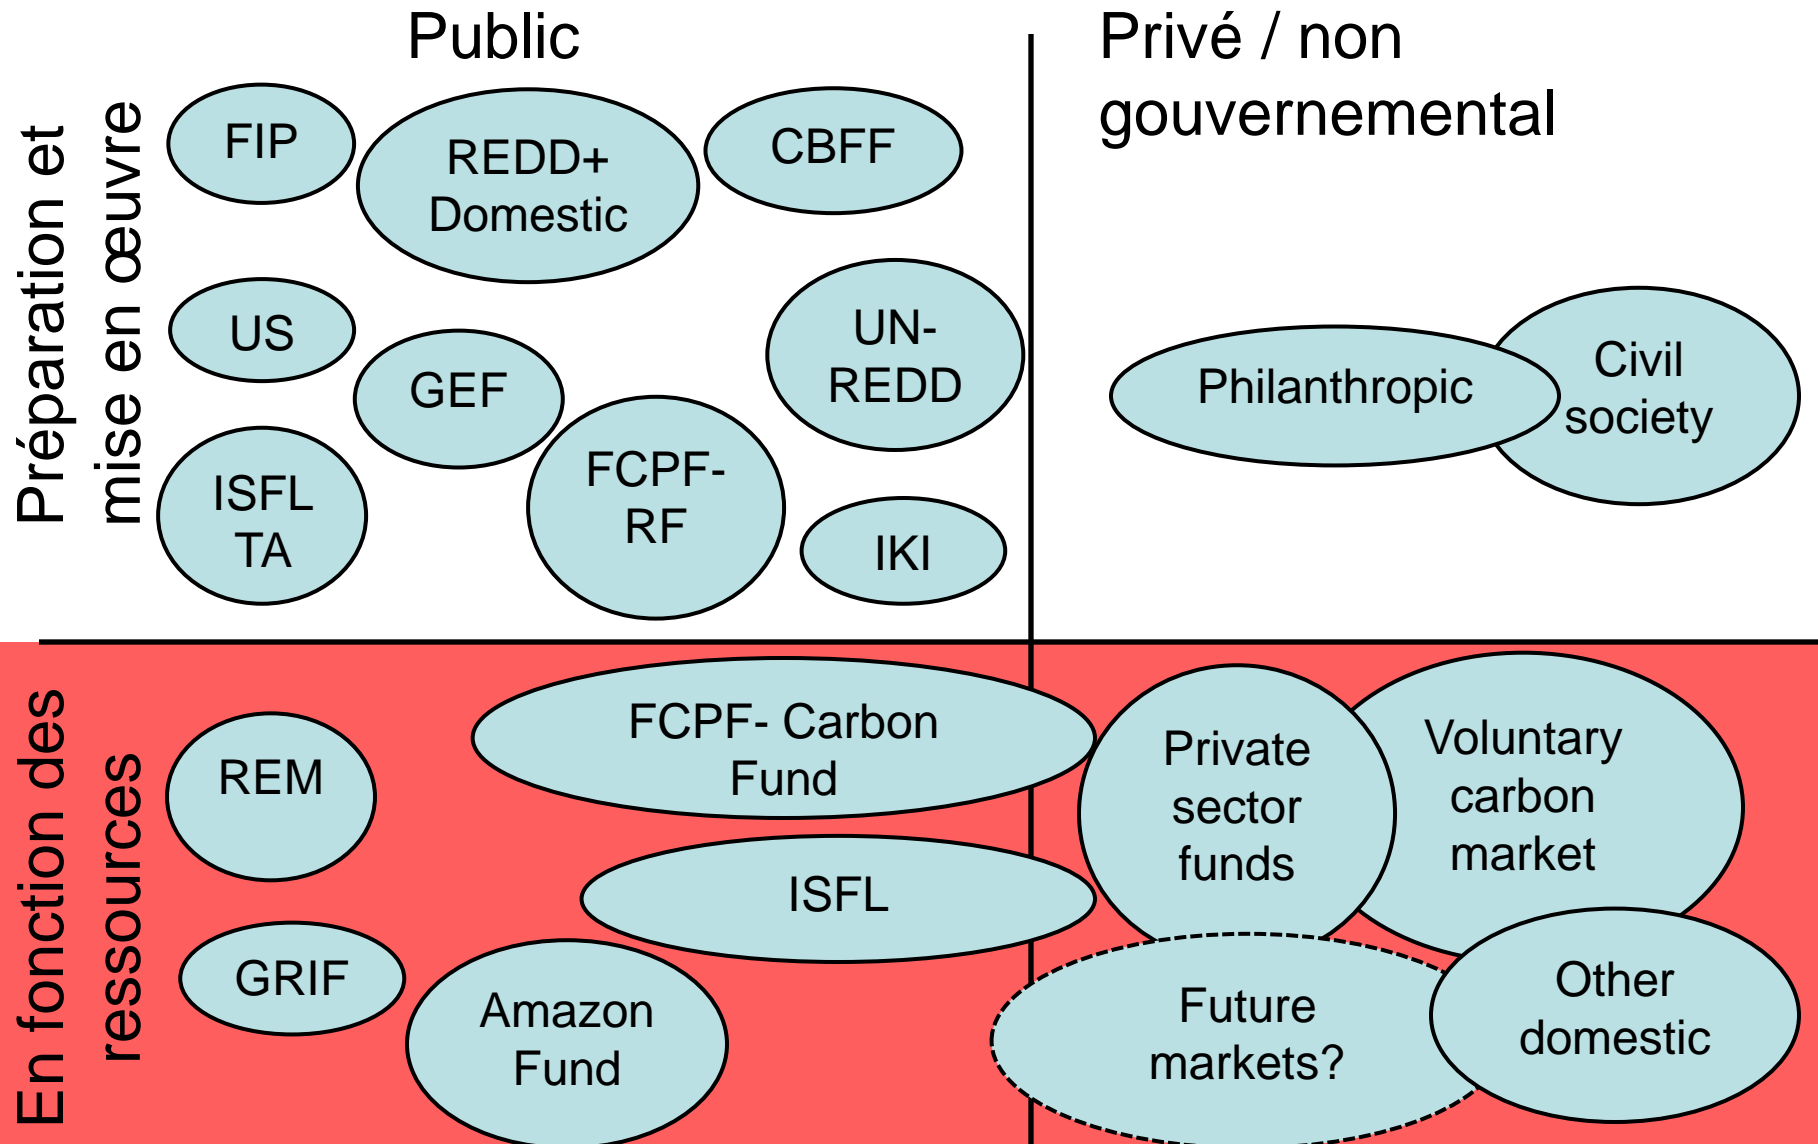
Public

Privé / non gouvernemental

Préparation et mise en œuvre

FIP

REDD+ Domestic

CBFF

US

GEF

UN-REDD

ISFL TA

FCPF-RF

IKI

Philanthropic

Civil society

En fonction des ressources

REM

FCPF- Carbon Fund

ISFL

Private sector funds

Voluntary carbon market

GRIF

Amazon Fund

Future markets?

Other domestic